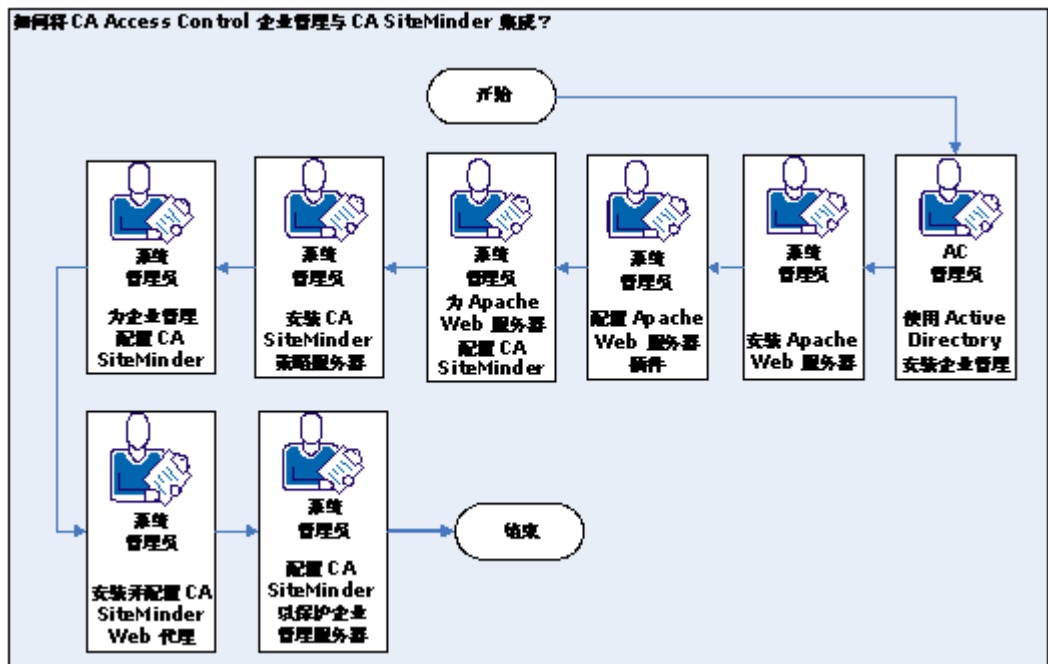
如何将 CA Access Control 企业管理与 CA SiteMinder 集成？

开始

AC
管理员

使用 Active Directory 安装企业管理

系统
管理员

安装 Apache Web 服务器

系统
管理员

配置 Apache Web 服务器插件

系统
管理员
为 Apache Web 服务器配置 CA SiteMinder

系统
管理员

安装 CA SiteMinder 策略服务器

系统
管理员

为企业管理配置 CA SiteMinder

系统
管理员

安装并配置 CA SiteMinder Web 代理

系统
管理员

配置 CA SiteMinder 以保护企业管理服务器

结束